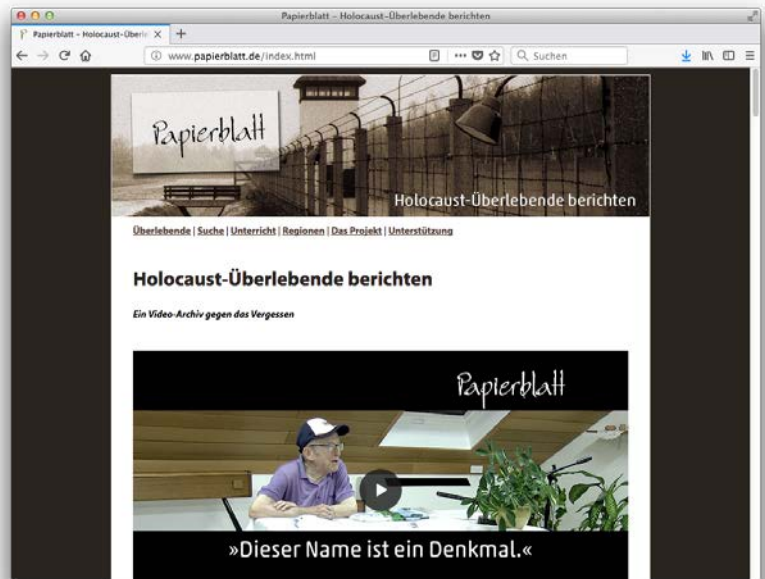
Papierblatt – Holocaust-Überlebende berichten

Papierblatt – Holocaust-Überle

www.papierblatt.de/index.html

Suchen

Papierblatt

Holocaust-Überlebende berichten

Überlebende | Suche | Unterricht | Regionen | Das Projekt | Unterstützung

Holocaust-Überlebende berichten

Ein Video-Archiv gegen das Vergessen

Papierblatt

»Dieser Name ist ein Denkmal.«